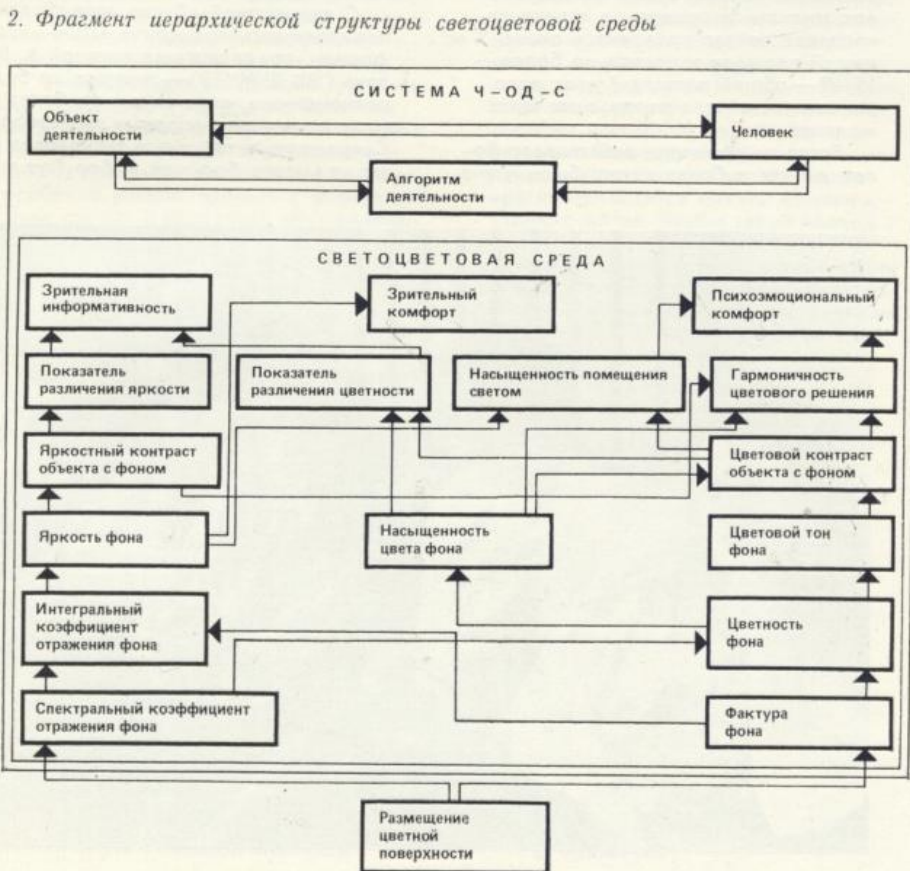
2. Фрагмент иерархической структуры светоцветовой среды

СИСТЕМА Ч–ОД–С

Объект деятельности

Человек

Алгоритм деятельности

СВЕТОЦВЕТОВАЯ СРЕДА

Зрительная информативность

Зрительный комфорт

Психоэмоциональный комфорт

Показатель различения яркости

Показатель различения цветности

Насыщенность помещения светом

Гармоничность цветового решения

Яркостный контраст объекта с фоном

Цветовой контраст объекта с фоном

Яркость фона

Насыщенность цвета фона

Цветовой тон фона

Интегральный коэффициент отражения фона

Цветность фона

Спектральный коэффициент отражения фона

Фактура фона

Размещение цветной поверхности